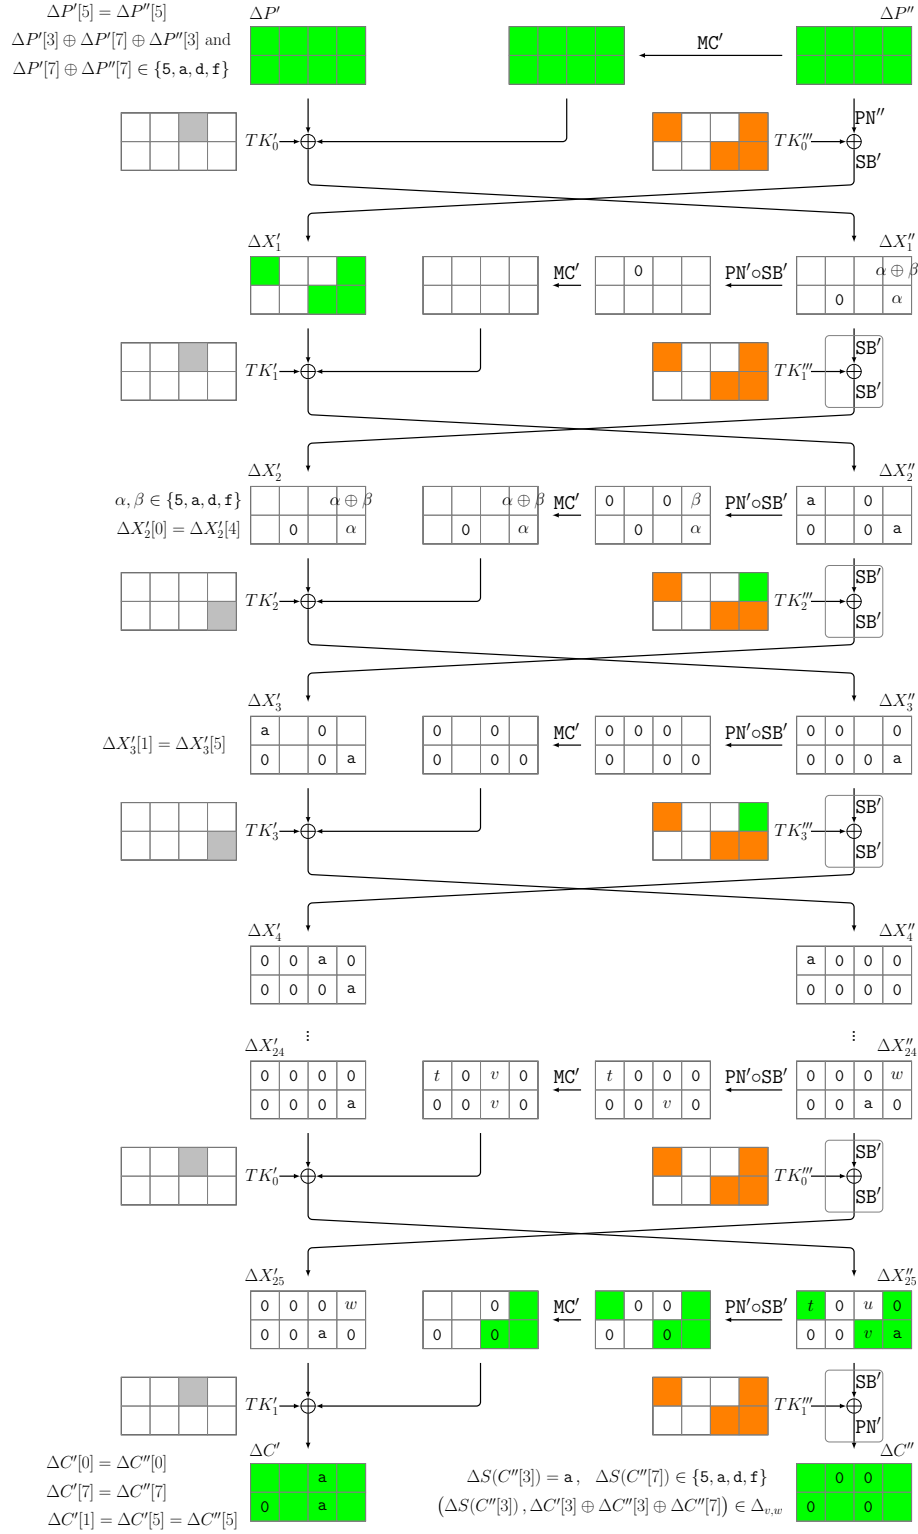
$\Delta P'[5] = \Delta P''[5]$
$\Delta P'[3] \oplus \Delta P'[7] \oplus \Delta P''[3]$ and
$\Delta P'[7] \oplus \Delta P''[7] \in \{5, a, d, f\}$

$\Delta P'$

MC′

$\Delta P''$

$TK'_0$

PN′′

$TK'''_0$

SB′

$\Delta X'_1$

MC′

| | 0 | | |
|---|---|---|---|
| | | | |

PN′∘SB′

$\Delta X''_1$

| | | | $\alpha \oplus \beta$ |
|---|---|---|---|
| | | 0 | $\alpha$ |

$TK'_1$

SB′

$TK'''_1$

SB′

$\Delta X'_2$

$\alpha, \beta \in \{5, a, d, f\}$
$\Delta X'_2[0] = \Delta X'_2[4]$

| | | | $\alpha \oplus \beta$ |
|---|---|---|---|
| | 0 | | $\alpha$ |

| | | | $\alpha \oplus \beta$ |
|---|---|---|---|
| | 0 | | $\alpha$ |

MC′

| 0 | | 0 | $\beta$ |
|---|---|---|---|
| | 0 | | $\alpha$ |

PN′∘SB′

$\Delta X''_2$

| a | | 0 | |
|---|---|---|---|
| 0 | | 0 | a |

$TK'_2$

SB′

$TK'''_2$

SB′

$\Delta X'_3$

$\Delta X'_3[1] = \Delta X'_3[5]$

| a | | 0 | |
|---|---|---|---|
| 0 | | 0 | a |

| 0 | | 0 | |
|---|---|---|---|
| 0 | | 0 | 0 |

MC′

| 0 | 0 | 0 | |
|---|---|---|---|
| 0 | | 0 | 0 |

PN′∘SB′

$\Delta X''_3$

| 0 | 0 | | 0 |
|---|---|---|---|
| 0 | 0 | 0 | a |

$TK'_3$

SB′

$TK'''_3$

SB′

$\Delta X'_4$

| 0 | 0 | a | 0 |
|---|---|---|---|
| 0 | 0 | 0 | a |

$\Delta X''_4$

| a | 0 | 0 | 0 |
|---|---|---|---|
| 0 | 0 | 0 | 0 |

⋮

⋮

$\Delta X'_{24}$

| 0 | 0 | 0 | 0 |
|---|---|---|---|
| 0 | 0 | 0 | a |

| $t$ | 0 | $v$ | 0 |
|---|---|---|---|
| 0 | 0 | $v$ | 0 |

MC′

| $t$ | 0 | 0 | 0 |
|---|---|---|---|
| 0 | 0 | $v$ | 0 |

PN′∘SB′

$\Delta X''_{24}$

| 0 | 0 | 0 | $w$ |
|---|---|---|---|
| 0 | 0 | a | 0 |

$TK'_0$

SB′

$TK'''_0$

SB′

$\Delta X'_{25}$

| 0 | 0 | 0 | $w$ |
|---|---|---|---|
| 0 | 0 | a | 0 |

| | | 0 | |
|---|---|---|---|
| 0 | | 0 | |

MC′

| | 0 | 0 | |
|---|---|---|---|
| 0 | | 0 | |

PN′∘SB′

$\Delta X''_{25}$

| $t$ | 0 | $u$ | 0 |
|---|---|---|---|
| 0 | 0 | $v$ | a |

$TK'_1$

SB′

$TK'''_1$

PN′

$\Delta C'$

$\Delta C'[0] = \Delta C''[0]$
$\Delta C'[7] = \Delta C''[7]$
$\Delta C'[1] = \Delta C'[5] = \Delta C''[5]$

| | | a | |
|---|---|---|---|
| 0 | | a | |

$\Delta S(C''[3]) = a, \quad \Delta S(C''[7]) \in \{5, a, d, f\}$
$\left(\Delta S(C''[3]), \Delta C'[3] \oplus \Delta C''[3] \oplus \Delta C''[7]\right) \in \Delta_{v,w}$

$\Delta C''$

| | 0 | 0 | |
|---|---|---|---|
| 0 | | 0 | |